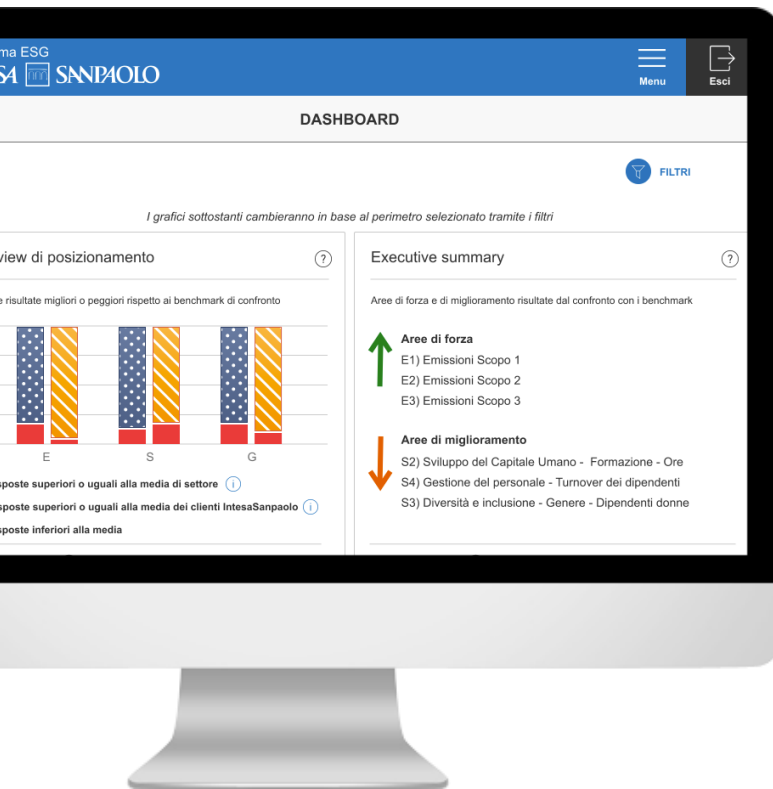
ma ESG
SA SANPAOLO

Menu

Esci

DASHBOARD

FILTRI

I grafici sottostanti cambieranno in base al perimetro selezionato tramite i filtri

view di posizionamento

?

e risultate migliori o peggiori rispetto ai benchmark di confronto

E
S
G

sposte superiori o uguali alla media di settore

sposte superiori o uguali alla media dei clienti IntesaSanpaolo

sposte inferiori alla media

Executive summary

?

Aree di forza e di miglioramento risultate dal confronto con i benchmark

Aree di forza
E1) Emissioni Scopo 1
E2) Emissioni Scopo 2
E3) Emissioni Scopo 3

Aree di miglioramento
S2) Sviluppo del Capitale Umano - Formazione - Ore
S4) Gestione del personale - Turnover dei dipendenti
S3) Diversità e inclusione - Genere - Dipendenti donne